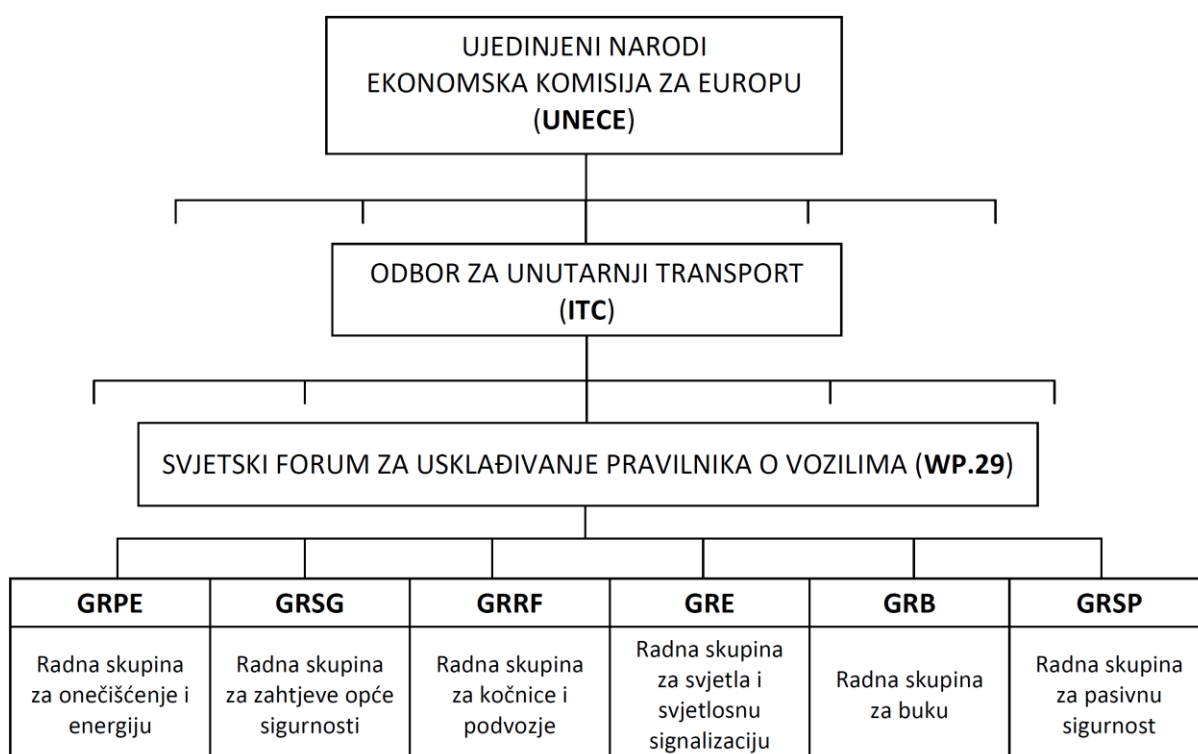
UJEDINJENI NARODI
EKONOMSKA KOMISIJA ZA EUROPU
(**UNECE**)

ODBOR ZA UNUTARNJI TRANSPORT
(**ITC**)

SVJETSKI FORUM ZA USKLAĐIVANJE PRAVILNIKA O VOZILIMA (**WP.29**)

| **GRPE** | **GRSG** | **GRRF** | **GRE** | **GRB** | **GRSP** |
|---|---|---|---|---|---|
| Radna skupina za onečišćenje i energiju | Radna skupina za zahtjeve opće sigurnosti | Radna skupina za kočnice i podvozje | Radna skupina za svjetla i svjetlosnu signalizaciju | Radna skupina za buku | Radna skupina za pasivnu sigurnost |